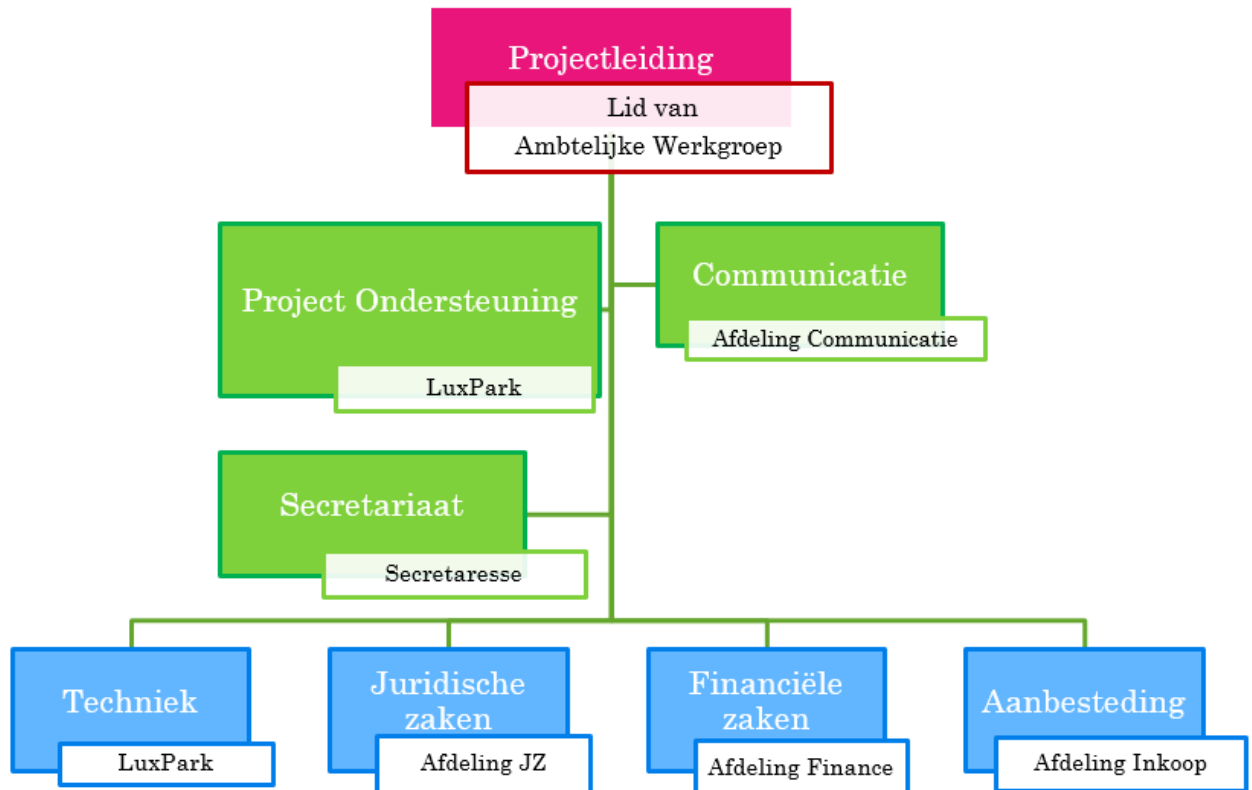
Projectleiding
Lid van
Ambtelijke Werkgroep

Project Ondersteuning
LuxPark

Communicatie
Afdeling Communicatie

Secretariaat
Secretaresse

Techniek
LuxPark

Juridische zaken
Afdeling JZ

Financiële zaken
Afdeling Finance

Aanbesteding
Afdeling Inkoop